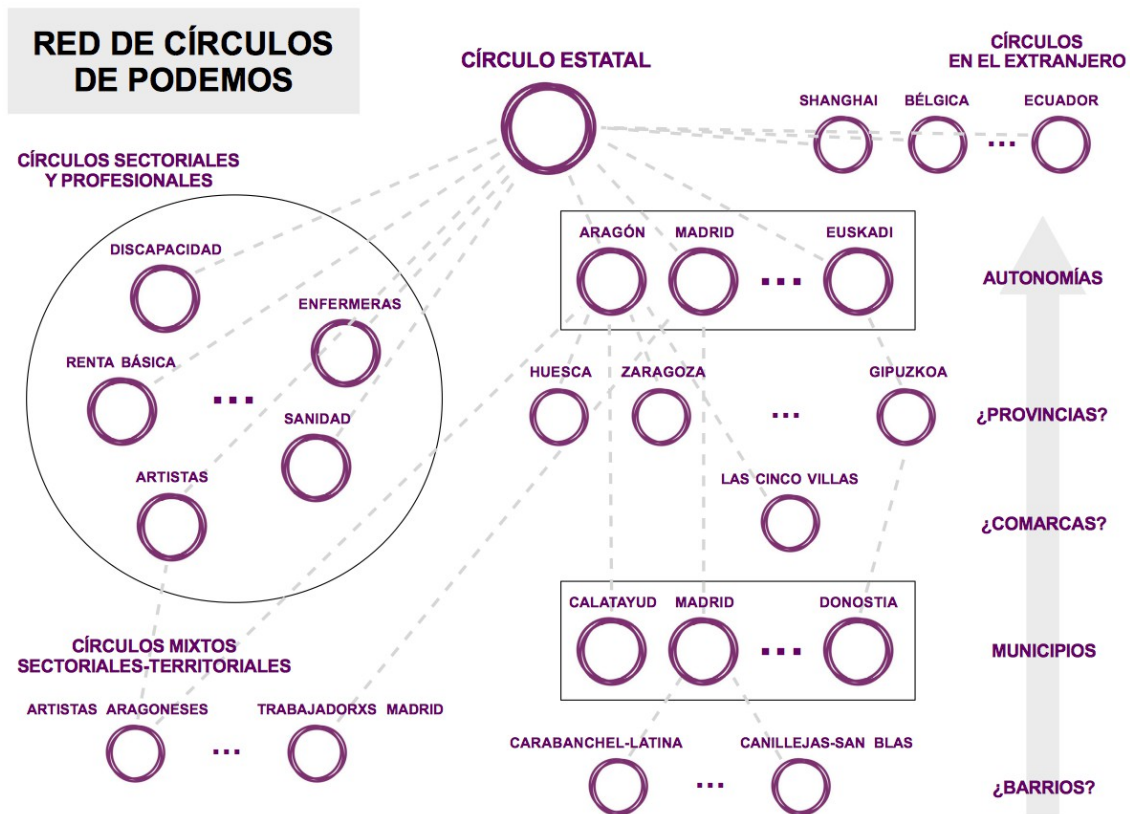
RED DE CÍRCULOS DE PODEMOS

CÍRCULO ESTATAL

CÍRCULOS EN EL EXTRANJERO

SHANGHAI BÉLGICA ... ECUADOR

CÍRCULOS SECTORIALES Y PROFESIONALES

DISCAPACIDAD

ENFERMERAS

RENTA BÁSICA

...

SANIDAD

ARTISTAS

ARAGÓN MADRID ... EUSKADI

AUTONOMÍAS

HUESCA ZARAGOZA ... GIPUZKOA

¿PROVINCIAS?

LAS CINCO VILLAS

¿COMARCAS?

CÍRCULOS MIXTOS SECTORIALES-TERRITORIALES

ARTISTAS ARAGONESES ... TRABAJADORXS MADRID

CALATAYUD MADRID ... DONOSTIA

MUNICIPIOS

CARABANCHEL-LATINA ... CANILLEJAS-SAN BLAS

¿BARRIOS?